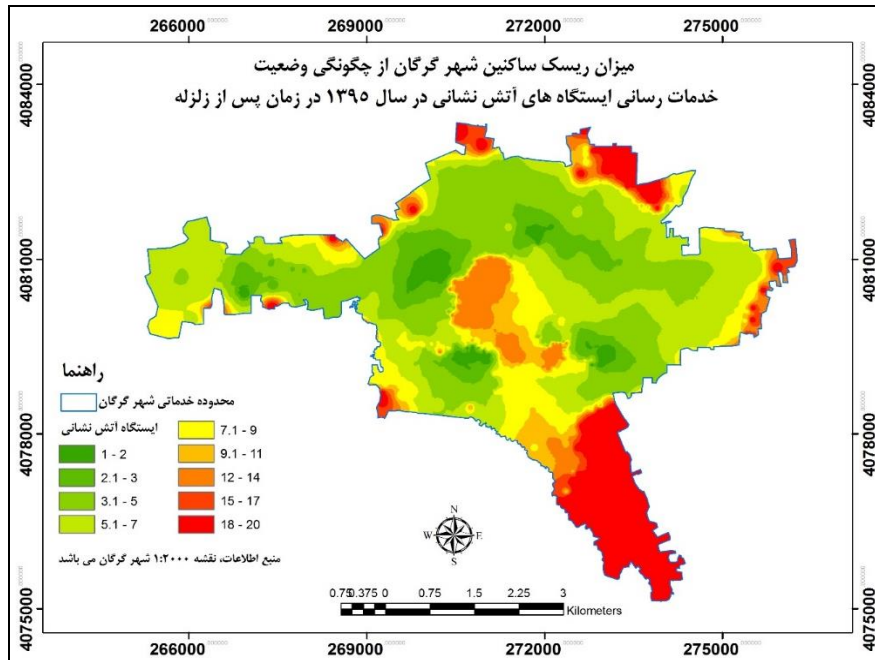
266000 269000 272000 275000

میزان ریسک ساکنین شهر گرگان از چگونگی وضعیت
خدمات رسانی ایستگاه های آتش نشانی در سال ۱۳۹۵ در زمان پس از زلزله

4084000 4081000 4078000 4075000

4084000 4081000 4078000 4075000

راهنما

محدوده خدماتی شهر گرگان

ایستگاه آتش نشانی

| | |
|---|---|
| 1 - 2 | 7.1 - 9 |
| 2.1 - 3 | 9.1 - 11 |
| 3.1 - 5 | 12 - 14 |
| 5.1 - 7 | 15 - 17 |
| | 18 - 20 |

N
W E
S

منبع اطلاعات، نقشه ۱:۲۰۰۰ شهر گرگان می باشد

0.75 0.375 0 0.75 1.5 2.25 3
Kilometers

266000 269000 272000 275000